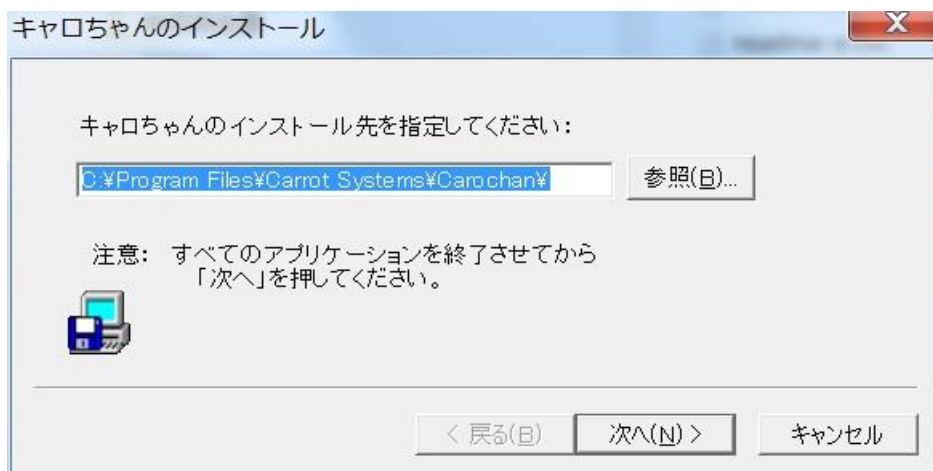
キャロちゃんのインストール

X

キャロちゃんのインストール先を指定してください：

C:¥Program Files¥Carrot Systems¥Carochan¥

参照(B)...

注意： すべてのアプリケーションを終了させてから
「次へ」を押してください。

< 戻る(B)

次へ(N) >

キャンセル